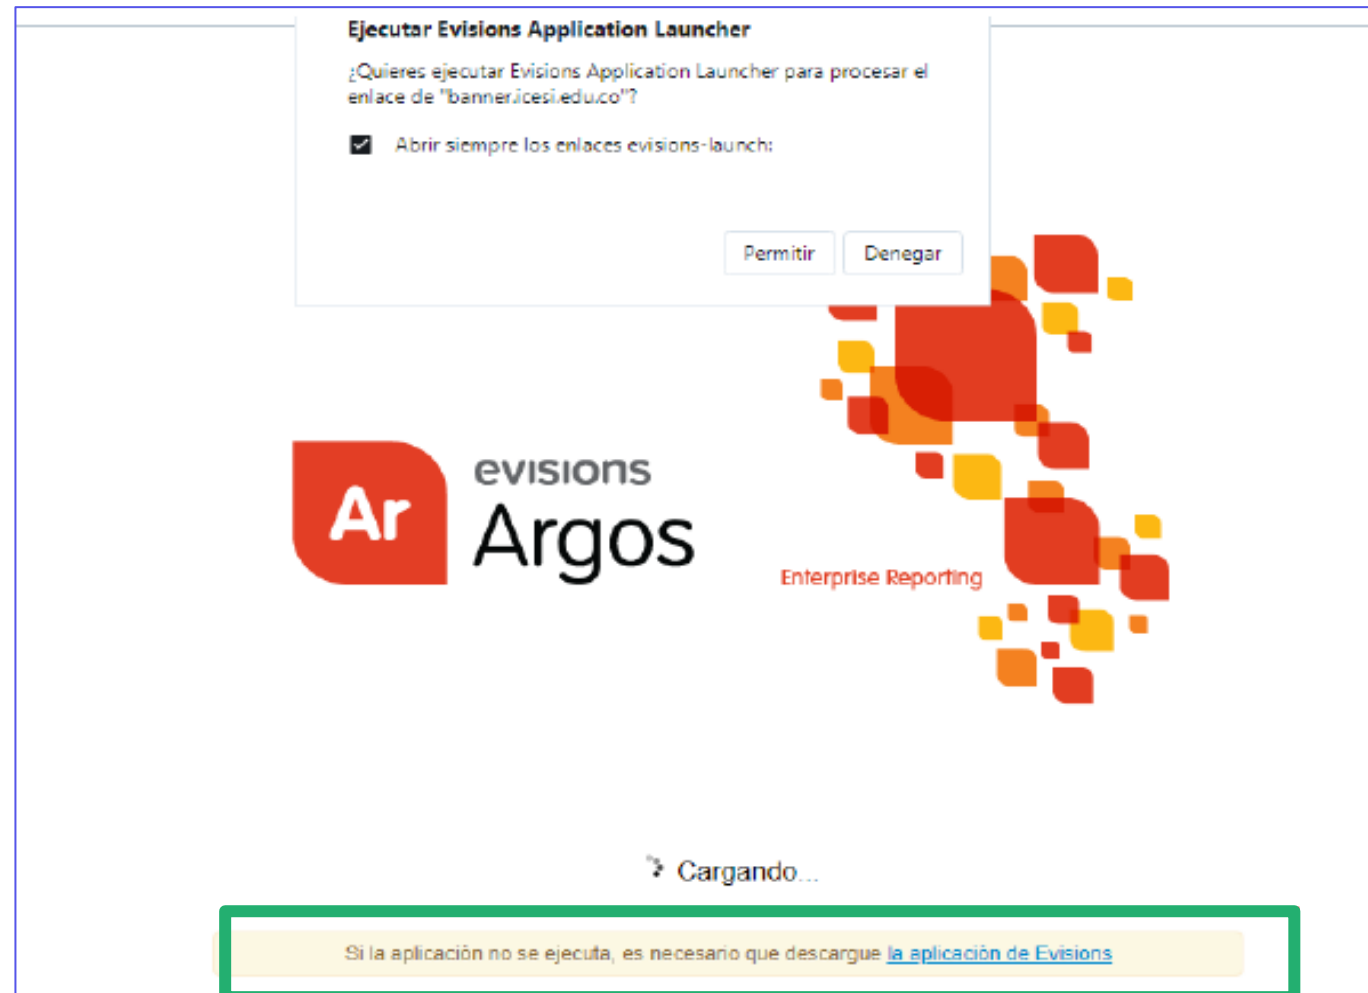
Ejecutar Evisions Application Launcher

¿Quieres ejecutar Evisions Application Launcher para procesar el enlace de "banner.icesi.edu.co"?

Abrir siempre los enlaces evisions-launch:

Permitir Denegar

Ar

evisions

Argos

Enterprise Reporting

Cargando...

Si la aplicación no se ejecuta, es necesario que descargue la aplicación de Evisions